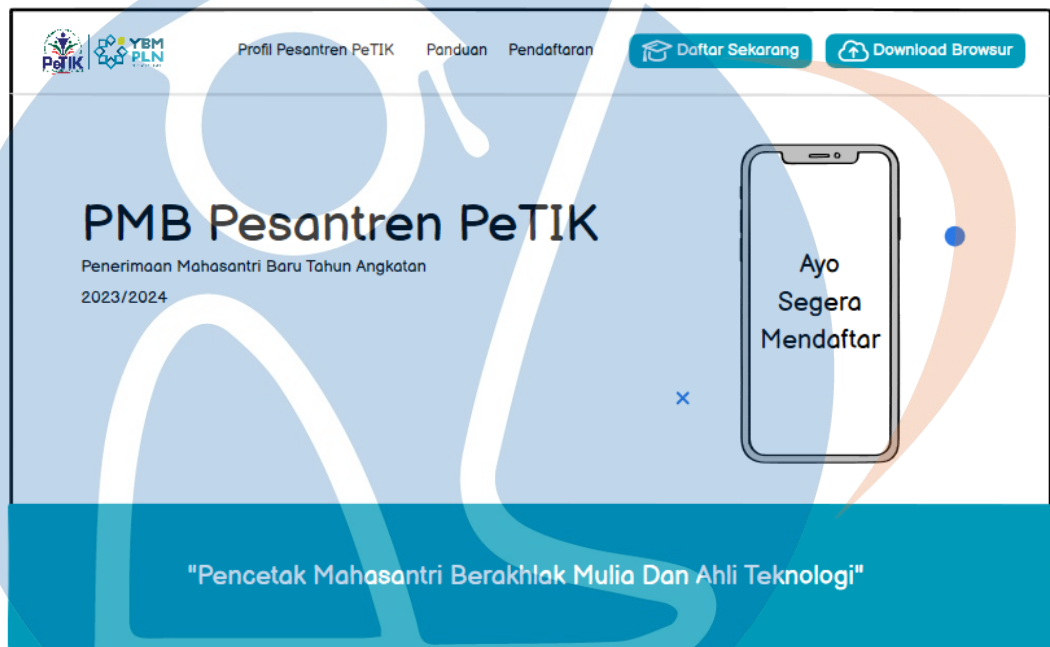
PeTIK YBM PLN

Profil Pesantren PeTIK Panduan Pendaftaran

Daftar Sekarang

Download Browsur

PMB Pesantren PeTIK

Penerimaan Mahasantri Baru Tahun Angkatan 2023/2024

Ayo Segera Mendaftar

"Pencetak Mahasantri Berakhlak Mulia Dan Ahli Teknologi"